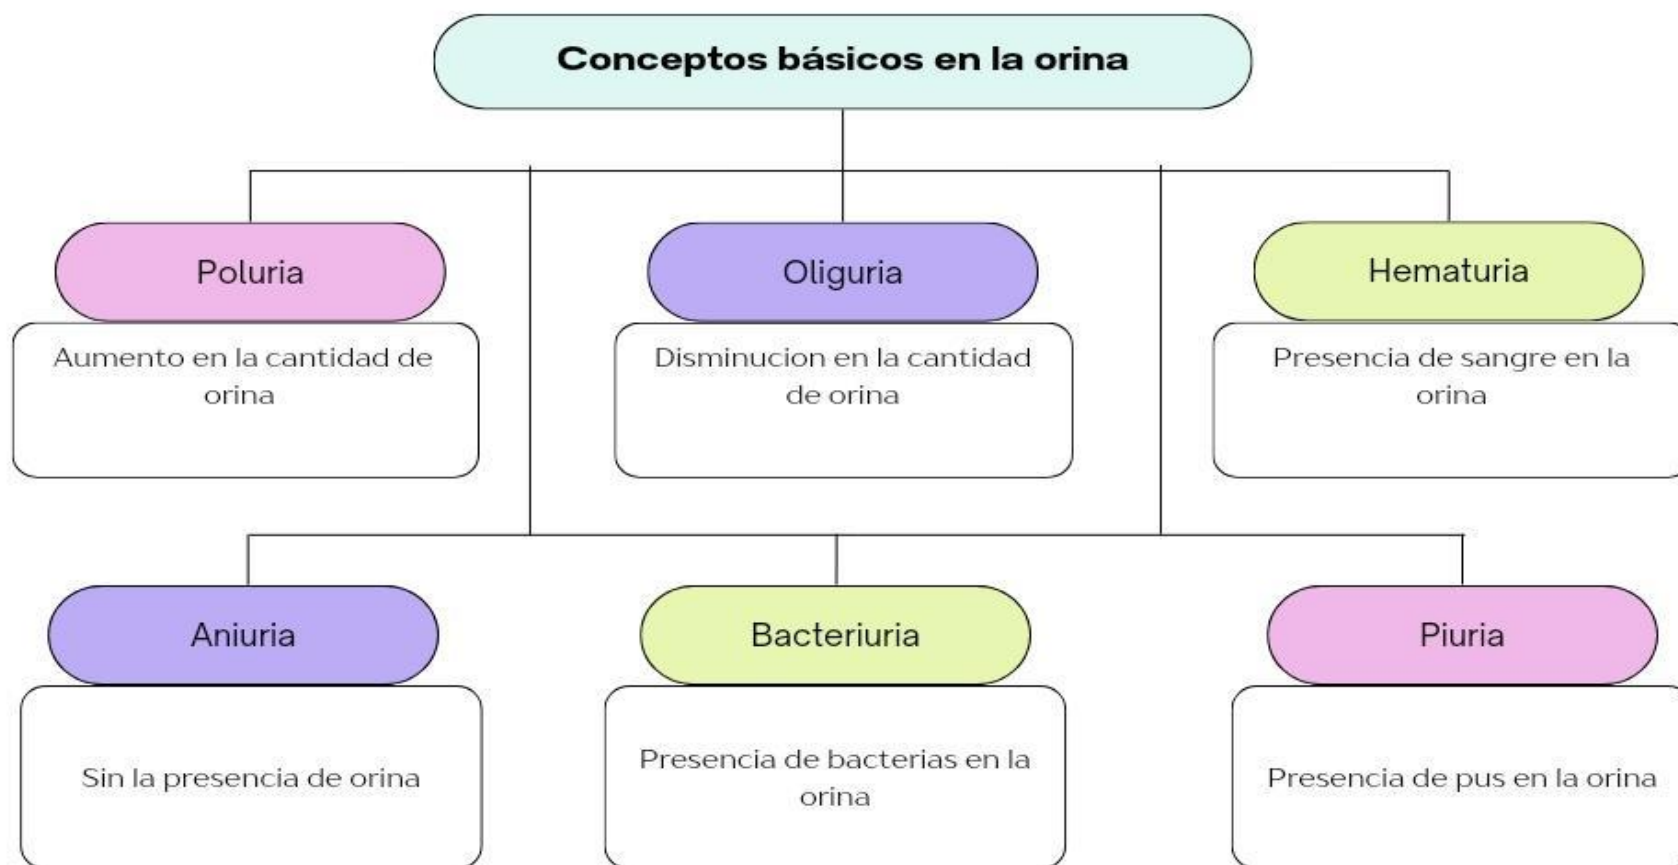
Conceptos básicos en la orina

Poluria

Aumento en la cantidad de orina

Oliguria

Disminucion en la cantidad de orina

Hematuria

Presencia de sangre en la orina

Aniuria

Sin la presencia de orina

Bacteriuria

Presencia de bacterias en la orina

Piuria

Presencia de pus en la orina